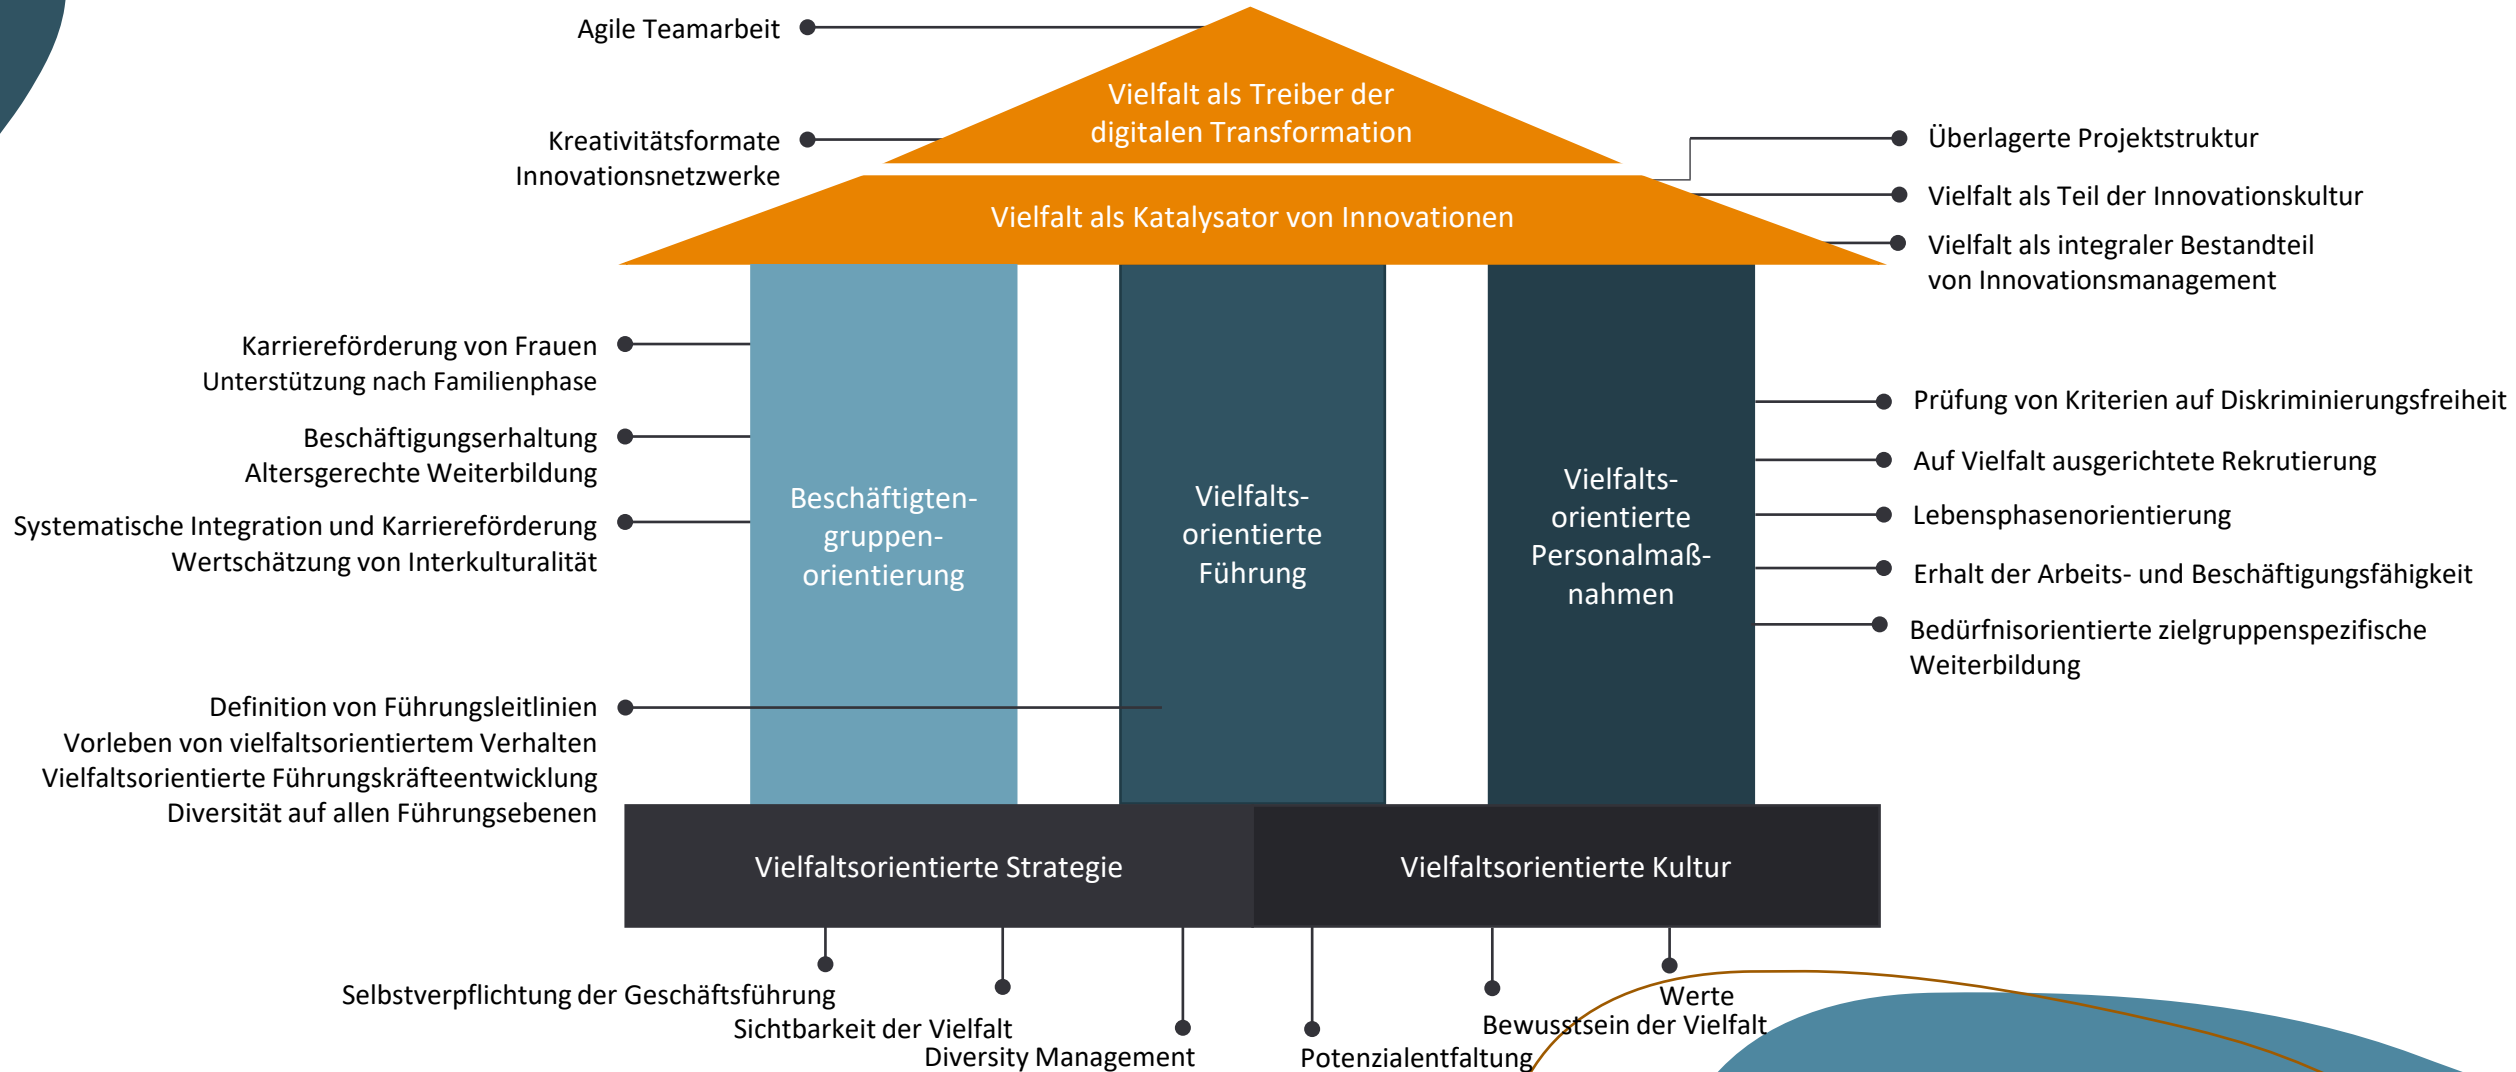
Agile Teamarbeit

Vielfalt als Treiber der digitalen Transformation

Kreativitätsformate
Innovationsnetzwerke

Überlagerte Projektstruktur

Vielfalt als Katalysator von Innovationen

Vielfalt als Teil der Innovationskultur

Vielfalt als integraler Bestandteil von Innovationsmanagement

Karriereförderung von Frauen
Unterstützung nach Familienphase

Beschäftigungserhaltung
Altersgerechte Weiterbildung

Systematische Integration und Karriereförderung
Wertschätzung von Interkulturalität

Beschäftigtengruppenorientierung

Vielfaltsorientierte Führung

Vielfaltsorientierte Personalmaßnahmen

Prüfung von Kriterien auf Diskriminierungsfreiheit

Auf Vielfalt ausgerichtete Rekrutierung

Lebensphasenorientierung

Erhalt der Arbeits- und Beschäftigungsfähigkeit

Bedürfnisorientierte zielgruppenspezifische Weiterbildung

Definition von Führungsleitlinien
Vorleben von vielfaltsorientiertem Verhalten
Vielfaltsorientierte Führungskräfteentwicklung
Diversität auf allen Führungsebenen

Vielfaltsorientierte Strategie

Vielfaltsorientierte Kultur

Selbstverpflichtung der Geschäftsführung
Sichtbarkeit der Vielfalt
Diversity Management
Potenzialentfaltung
Bewusstsein der Vielfalt
Werte